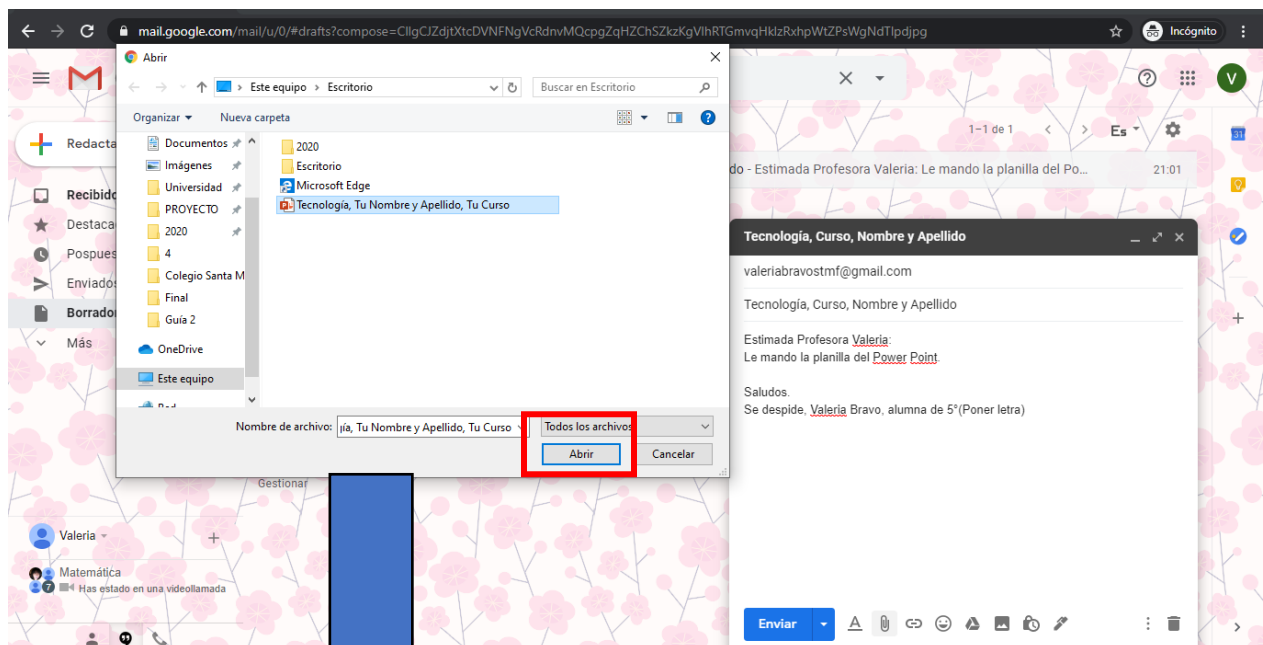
mail.google.com/mail/u/0/#drafts?compose=CllgCJZdjtXtcDVNFNgVcRdnvMQcpgZqHZChSZkzKgVlhRTGmvqHklzRxhpWtZPsWgNdTlpdjpg

Incógnito

Abrir

Este equipo › Escritorio

Buscar en Escritorio

Organizar ▾ Nueva carpeta

Documentos
Imágenes
Universidad
PROYECTO
2020
4
Colegio Santa M
Final
Guía 2
OneDrive
Este equipo
Red

2020
Escritorio
Microsoft Edge
Tecnología, Tu Nombre y Apellido, Tu Curso

Nombre de archivo: ía, Tu Nombre y Apellido, Tu Curso

Todos los archivos

Abrir

Cancelar

Redacta
Recibido
Destaca
Pospues
Enviados
Borrador
Más

Gestionar

Valeria
Matemática
Has estado en una videollamada

1–1 de 1

Es

do - Estimada Profesora Valeria: Le mando la planilla del Po...

21:01

Tecnología, Curso, Nombre y Apellido

valeriabravostmf@gmail.com

Tecnología, Curso, Nombre y Apellido

Estimada Profesora Valeria:
Le mando la planilla del Power Point.

Saludos.
Se despide, Valeria Bravo, alumna de 5°(Poner letra)

Enviar